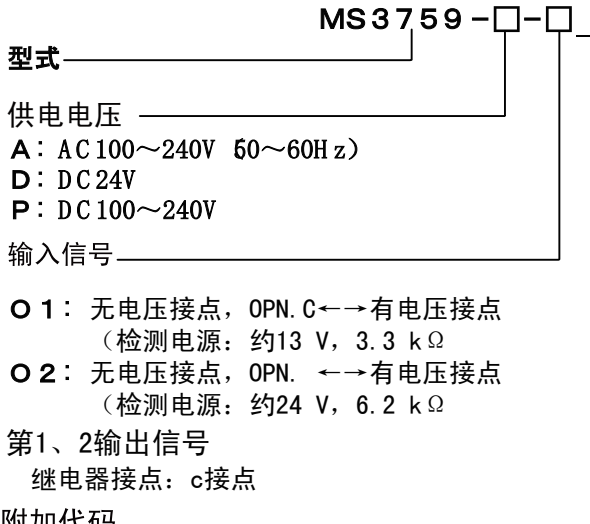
MS3759－□－□

型式

供电电压

A：AC100～240V 50～60Hz）
D：DC24V
P：DC100～240V

输入信号

01：无电压接点，OPN.C←→有电压接点
（检测电源：约13 V，3.3 kΩ
02：无电压接点，OPN. ←→有电压接点
（检测电源：约24 V，6.2 kΩ

第1、2输出信号
继电器接点：c接点

附加代码